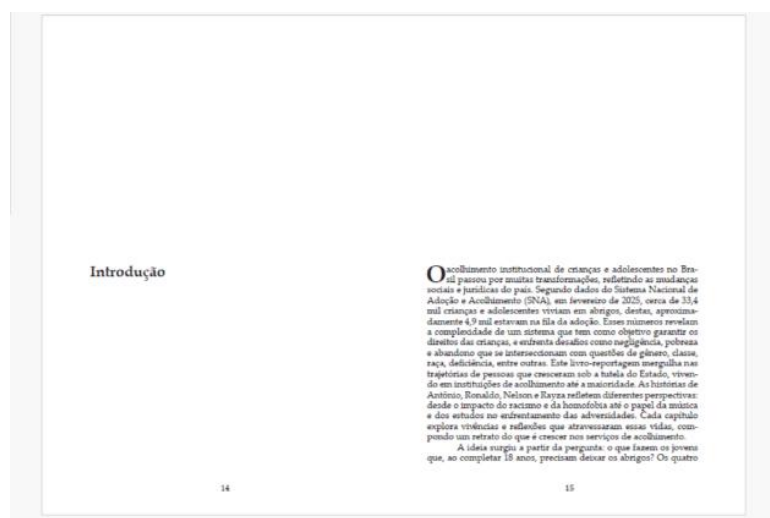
Introdução

14

O acolhimento institucional de crianças e adolescentes no Brasil passou por muitas transformações, refletindo as mudanças sociais e jurídicas do país. Segundo dados do Sistema Nacional de Adoção e Acolhimento (SNA), em fevereiro de 2025, cerca de 33,4 mil crianças e adolescentes viviam em abrigos, destas, aproximadamente 4,9 mil estavam na fila da adoção. Esses números revelam a complexidade de um sistema que tem como objetivo garantir os direitos das crianças, e enfrenta desafios como negligência, pobreza e abandono que se intersecionam com questões de gênero, classe, raça, deficiência, entre outras. Este livro-reportagem mergulha nas trajetórias de pessoas que cresceram sob a tutela do Estado, vivendo em instituições de acolhimento até a maioridade. As histórias de Antônio, Ronaldo, Nelson e Rayza refletem diferentes perspectivas: desde o impacto do racismo e da homofobia até o papel da música e dos estudos no enfrentamento das adversidades. Cada capítulo explora vivências e reflexões que atravessaram essas vidas, compondo um retrato do que é crescer nos serviços de acolhimento.

A ideia surgiu a partir da pergunta: o que fazem os jovens que, ao completar 18 anos, precisam deixar os abrigos? Os quatro

15